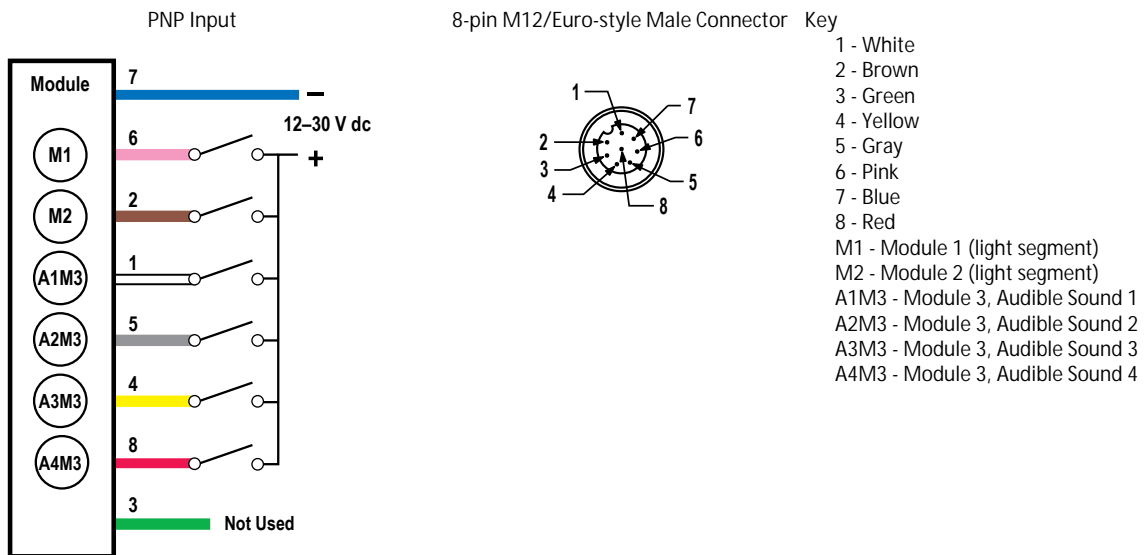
PNP Input

Module

7

–

12–30 V dc

M1

6

+

M2

2

A1M3

1

A2M3

5

A3M3

4

A4M3

8

3

Not Used

8-pin M12/Euro-style Male Connector

1

7

2

6

3

5

4

8

Key

1 - White
2 - Brown
3 - Green
4 - Yellow
5 - Gray
6 - Pink
7 - Blue
8 - Red
M1 - Module 1 (light segment)
M2 - Module 2 (light segment)
A1M3 - Module 3, Audible Sound 1
A2M3 - Module 3, Audible Sound 2
A3M3 - Module 3, Audible Sound 3
A4M3 - Module 3, Audible Sound 4